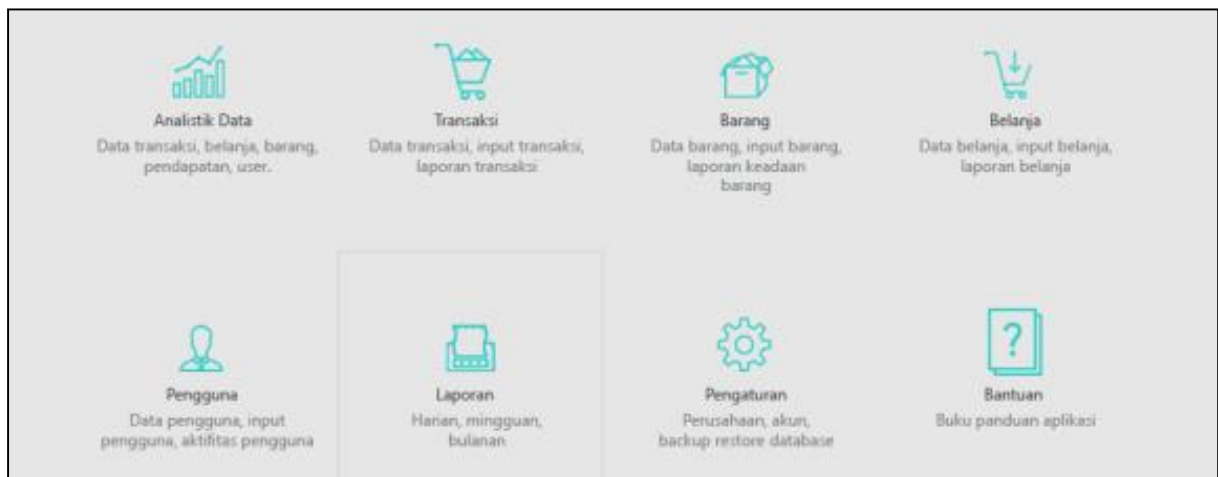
Analistik Data
Data transaksi, belanja, barang, pendapatan, user.

Transaksi
Data transaksi, input transaksi, laporan transaksi

Barang
Data barang, input barang, laporan keadaan barang

Belanja
Data belanja, input belanja, laporan belanja

Pengguna
Data pengguna, input pengguna, aktifitas pengguna

Laporan
Harian, mingguan, bulanan

Pengaturan
Perusahaan, akun, backup restore database

?
Bantuan
Buku panduan aplikasi